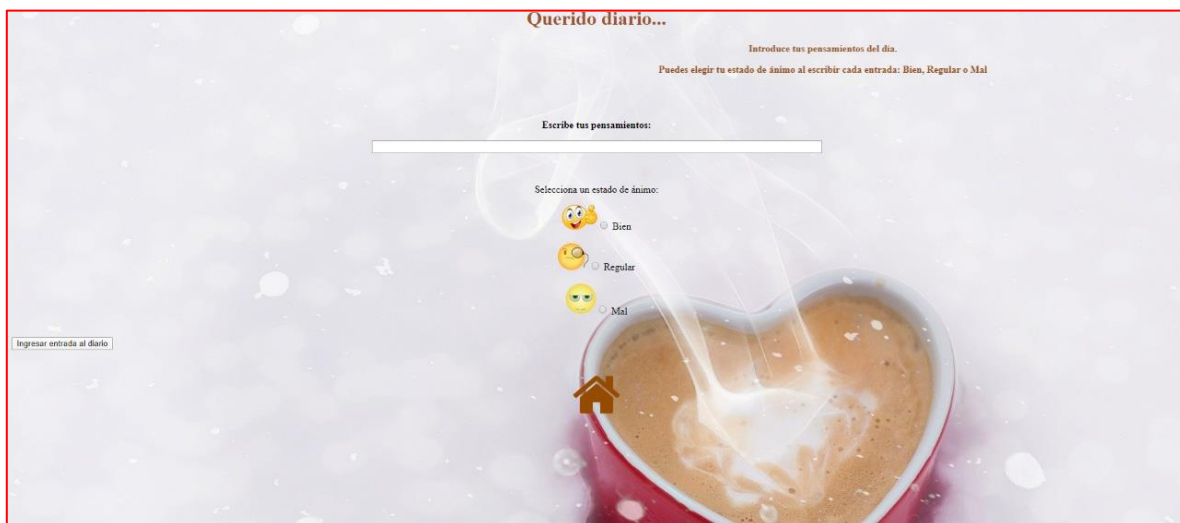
Querido diario...

Introduce tus pensamientos del día.

Puedes elegir tu estado de ánimo al escribir cada entrada: Bien, Regular o Mal

Escribe tus pensamientos:

Selecciona un estado de ánimo:

Bien

Regular

Mal

Ingresar entrada al diario